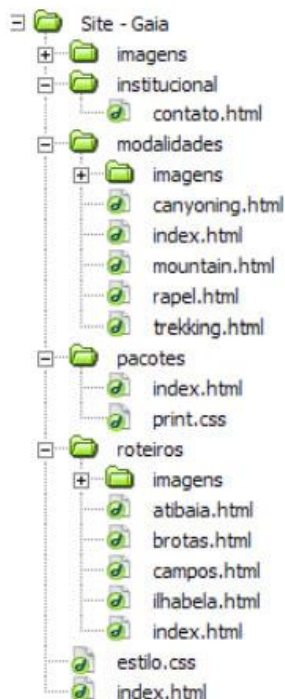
Site - Gaia
imagens
institucional
contato.html
modalidades
imagens
canyoning.html
index.html
mountain.html
rapel.html
trekking.html
pacotes
index.html
print.css
roteiros
imagens
atibaia.html
brotas.html
campos.html
ilhabela.html
index.html
estilo.css
index.html